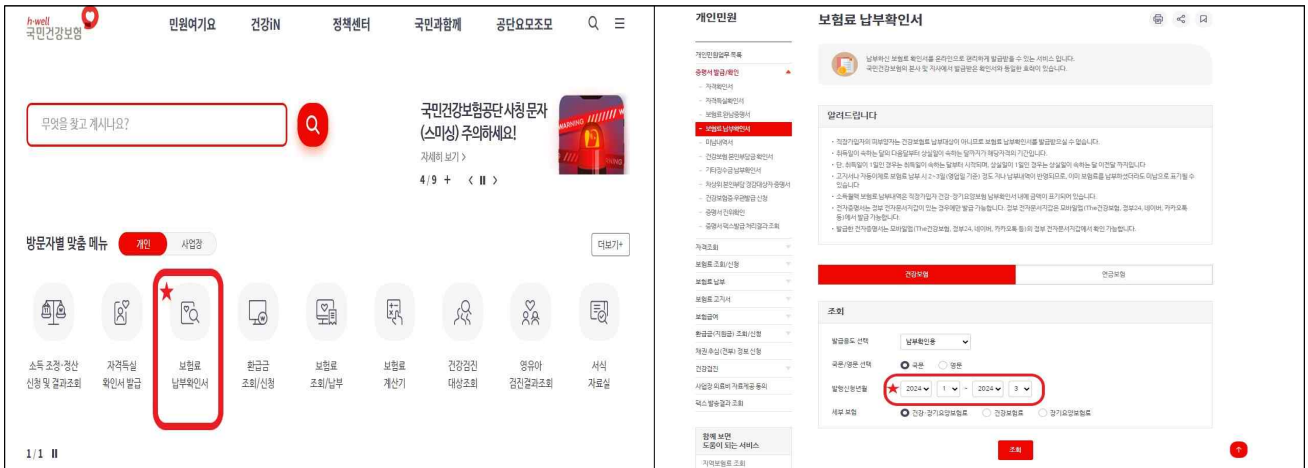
h-well
국민건강보험

민원여기요 건강iN 정책센터 국민과함께 공단요모조모

무엇을 찾고 계시나요?

국민건강보험공단 사칭 문자(스미싱) 주의하세요!
자세히 보기 >
4/9 + < II >

방문자별 맞춤 메뉴 개인 사업장 더보기+

소득 조정·정산 신청 및 결과조회
자격득실 확인서 발급
보험료 납부확인서
환급금 조회/신청
보험료 조회/납부
보험료 계산기
건강검진 대상조회
영유아 검진결과조회
서식 자료실

1/1 II

개인민원

개인민원업무 목록
증명서 발급/확인
- 자격확인서
- 자격득실확인서
- 보험료 완납증명서
- 보험료 납부확인서
- 피부양자 확인서
- 건강보험 본인부담금 확인서
- 기타징수금 납부확인서
- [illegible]
- 건강보험증 우편발급 신청
- 증명서 진위확인
- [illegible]
자격조회
보험료 조회/신청
보험료 납부
보험료 고지서
보험급여
환급금(지원금) 조회/신청
체납·수납(전부) 정보 신청
건강검진
사업장 의료비 자료제공 동의
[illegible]

함께 보면 도움이 되는 서비스
지역보험료 조회

보험료 납부확인서

납부하신 보험료 확인서를 온라인으로 편리하게 발급받을 수 있는 서비스 입니다.
국민건강보험의 문서 및 지사에서 발급받은 확인서와 동일한 효력이 있습니다.

알려드립니다

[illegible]

건강보험 연금보험

조회

발급용도 선택 납부확인용
국문/영문 선택 국문 영문
발행신청년월 2024 1 ~ 2024 3
세부 보험 건강·장기요양보험료 건강보험료 장기요양보험료

조회